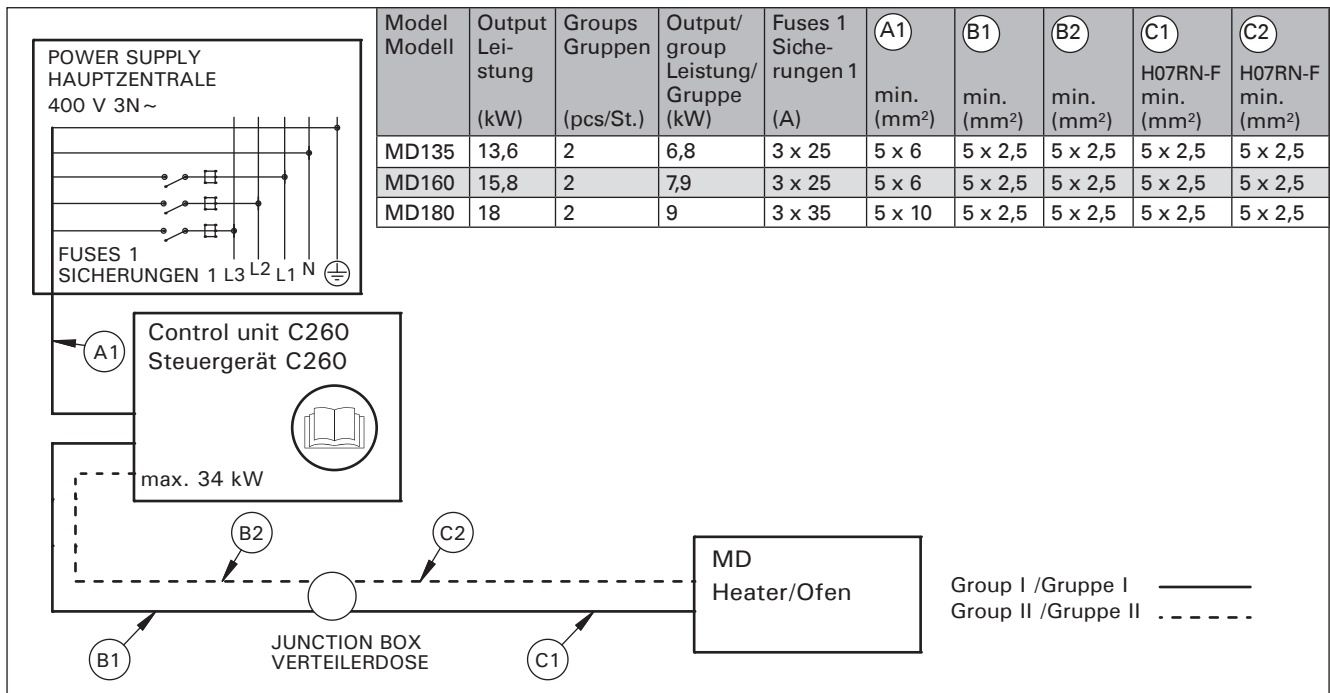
POWER SUPPLY
HAUPTZENTRALE
400 V 3N~

FUSES 1
SICHERUNGEN 1 L3 L2 L1 N ⏚

| Model Modell | Output Leistung (kW) | Groups Gruppen (pcs/St.) | Output/ group Leistung/ Gruppe (kW) | Fuses 1 Sicherungen 1 (A) | A1 min. (mm²) | B1 min. (mm²) | B2 min. (mm²) | C1 H07RN-F min. (mm²) | C2 H07RN-F min. (mm²) |
|---|---|---|---|---|---|---|---|---|---|
| MD135 | 13,6 | 2 | 6,8 | 3 x 25 | 5 x 6 | 5 x 2,5 | 5 x 2,5 | 5 x 2,5 | 5 x 2,5 |
| MD160 | 15,8 | 2 | 7,9 | 3 x 25 | 5 x 6 | 5 x 2,5 | 5 x 2,5 | 5 x 2,5 | 5 x 2,5 |
| MD180 | 18 | 2 | 9 | 3 x 35 | 5 x 10 | 5 x 2,5 | 5 x 2,5 | 5 x 2,5 | 5 x 2,5 |

A1

Control unit C260
Steuergerät C260

max. 34 kW

B2

C2

MD
Heater/Ofen

Group I /Gruppe I
Group II /Gruppe II

B1

JUNCTION BOX
VERTEILERDOSE

C1